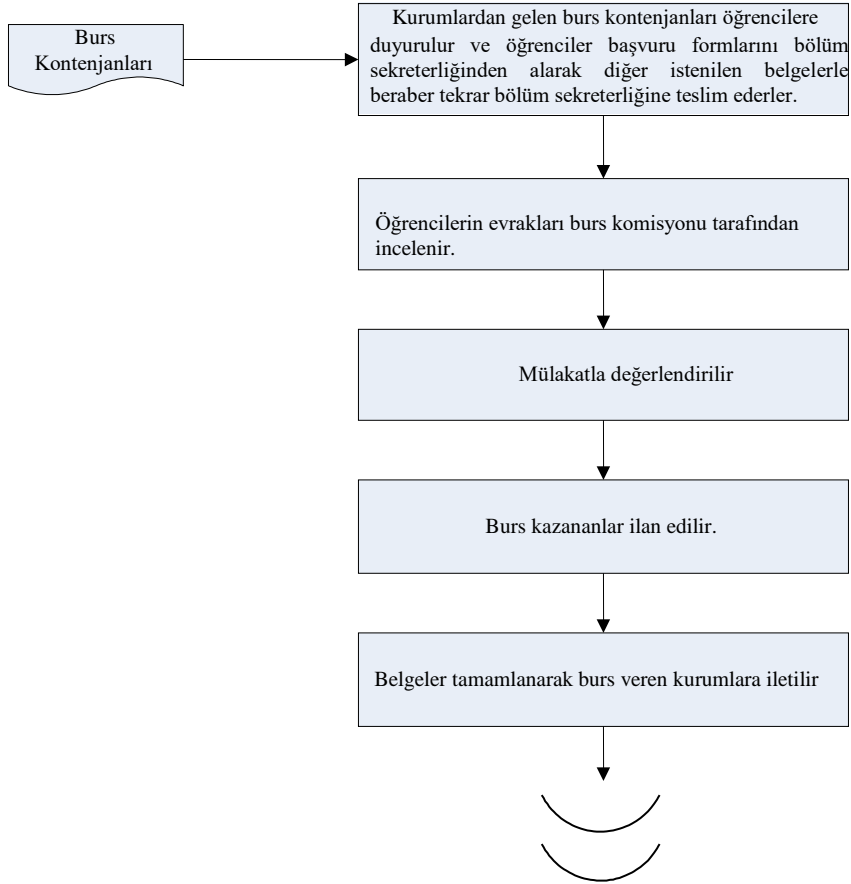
Burs Kontenjanları

Kurumlardan gelen burs kontenjanları öğrencilere duyurulur ve öğrenciler başvuru formlarını bölüm sekreterliğinden alarak diğer istenilen belgelerle beraber tekrar bölüm sekreterliğine teslim ederler.

Öğrencilerin evrakları burs komisyonu tarafından incelenir.

Mülakatla değerlendirilir

Burs kazananlar ilan edilir.

Belgeler tamamlanarak burs veren kurumlara iletilir